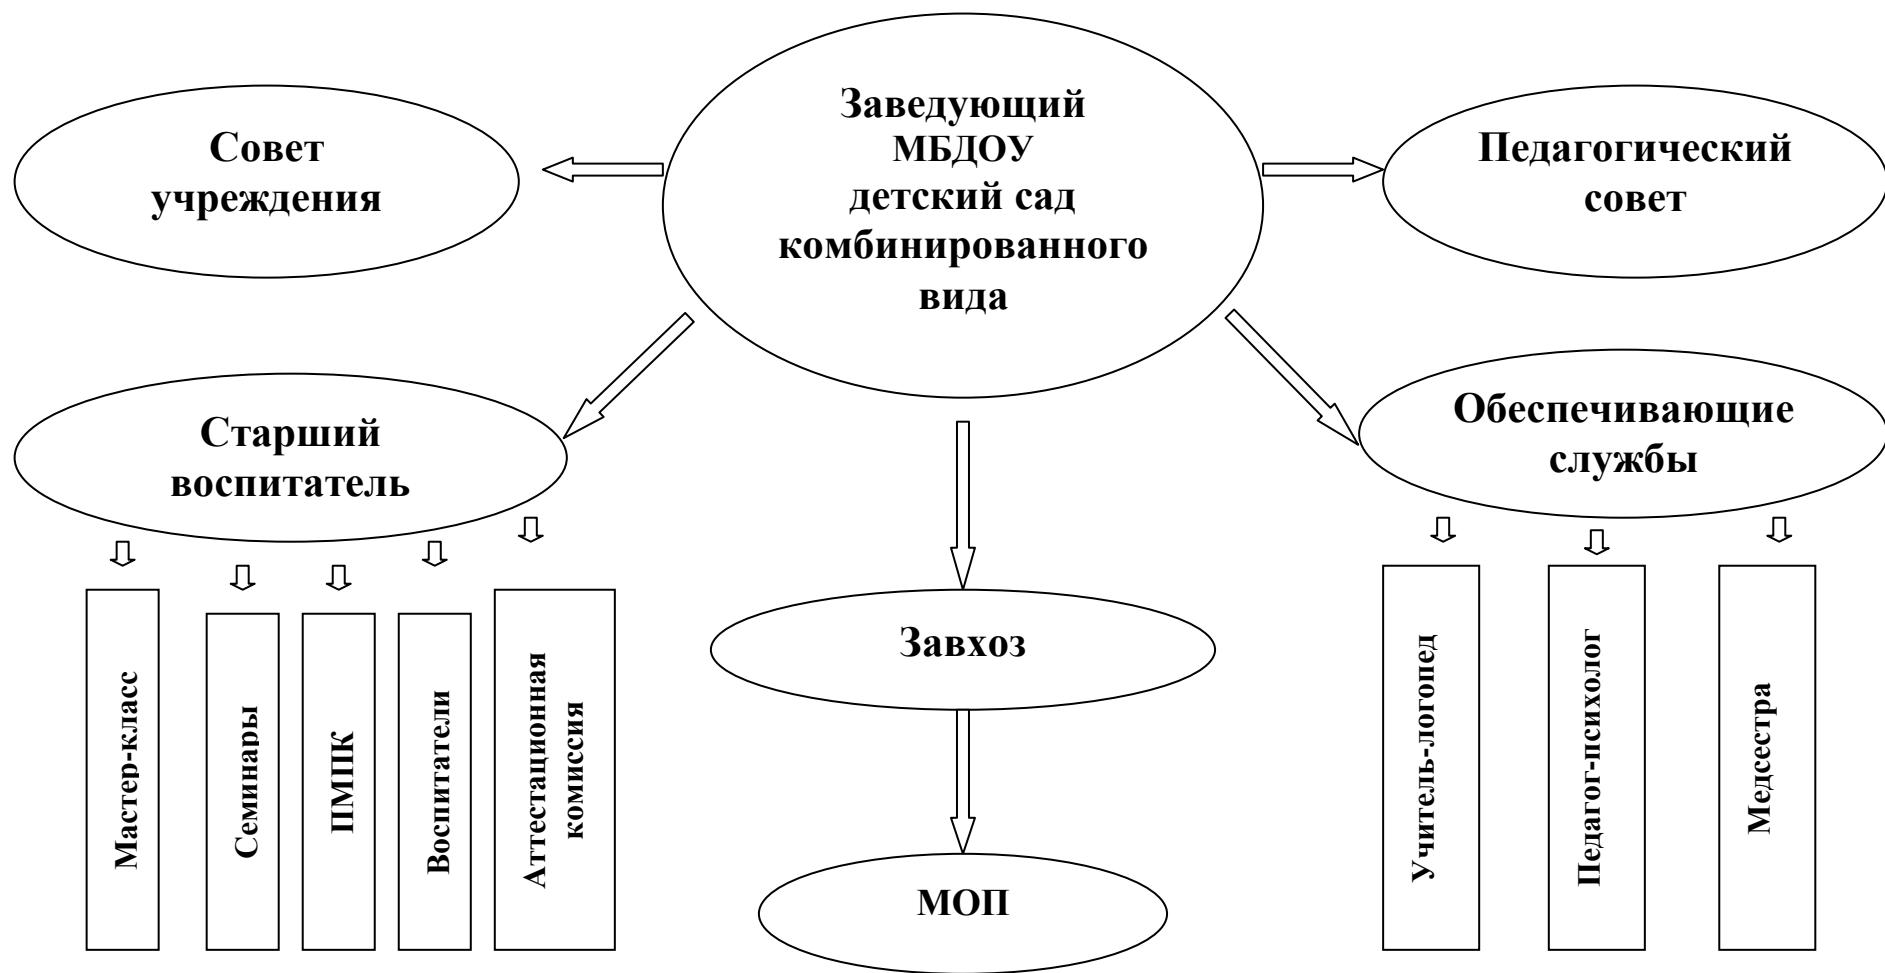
Заведующий МБДОУ детский сад комбинированного вида

Совет учреждения

Педагогический совет

Старший воспитатель

Обеспечивающие службы

Мастер-класс

Семинары

ПМПК

Воспитатели

Аттестационная комиссия

Завхоз

МОП

Учитель-логопед

Педагог-психолог

Медсестра